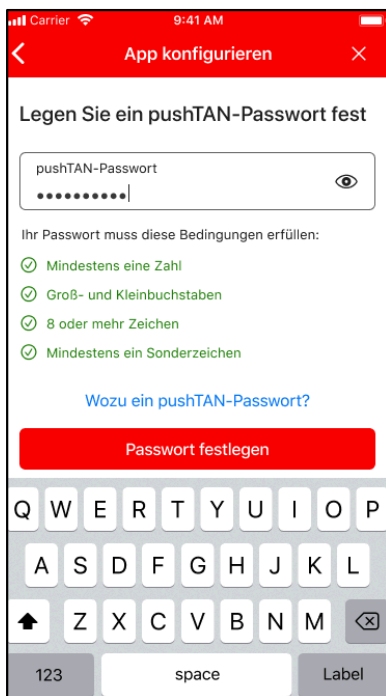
Carrier 9:41 AM

App konfigurieren

Legen Sie ein pushTAN-Passwort fest

pushTAN-Passwort
••••••••••

Ihr Passwort muss diese Bedingungen erfüllen:

Mindestens eine Zahl

Groß- und Kleinbuchstaben

8 oder mehr Zeichen

Mindestens ein Sonderzeichen

Wozu ein pushTAN-Passwort?

Passwort festlegen

Q W E R T Y U I O P
A S D F G H J K L
Z X C V B N M
123 space Label